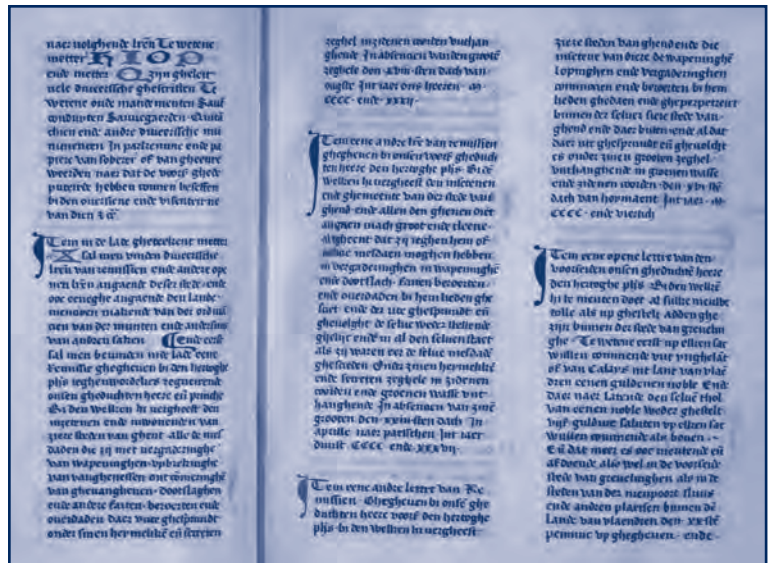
naer volghende lren Te wetene wetter HOOP ende wetter O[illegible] ghelijc vele diuerssche ghesteften Te wetene ende manc menten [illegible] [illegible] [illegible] ende andre diuerssche mu nimenten In parlemente ende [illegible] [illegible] van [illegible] of van ghecure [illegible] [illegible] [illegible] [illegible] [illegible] hebben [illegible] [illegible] bi den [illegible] ende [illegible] van dien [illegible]

Item in de lade gheteekent mette X sal men vinden diuerssche lren van remissien ende andere ope nen lren angaende deser stede ende ooc eeneghe angaende den lande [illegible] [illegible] van der ordi nien van der munten ende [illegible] van anderen saken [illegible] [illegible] sal men bevinden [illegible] lade eene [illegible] ghegheuen bi den hertoghe phs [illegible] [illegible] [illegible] onsen ghedochten heere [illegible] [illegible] bi den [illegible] in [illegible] den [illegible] ende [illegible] van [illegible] steden van ghent alle de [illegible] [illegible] die zij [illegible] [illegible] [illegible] van wapeninghen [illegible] van vanghenessen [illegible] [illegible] van ghevanghenen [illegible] ende ander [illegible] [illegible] ende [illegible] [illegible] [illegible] onder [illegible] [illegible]

zeghel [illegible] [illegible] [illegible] ghende In absenten van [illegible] zeghele den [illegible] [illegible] ouxste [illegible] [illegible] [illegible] CCCC ende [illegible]

Item eene andre lre van remissien ghegheuen bi onsen voors ghedoch ten heere den hertoghe phs Bide welken hi vergheeft den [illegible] ende ghemeente van der stede van ghend ende allen den ghenen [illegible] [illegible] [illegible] groot ende cleene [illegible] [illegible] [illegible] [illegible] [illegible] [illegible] hebben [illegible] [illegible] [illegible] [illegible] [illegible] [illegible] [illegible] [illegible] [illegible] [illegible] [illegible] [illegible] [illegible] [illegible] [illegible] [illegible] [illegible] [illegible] ende de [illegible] ghenoeghte de selue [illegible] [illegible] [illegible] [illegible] ende m al den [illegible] als zij waren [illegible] de selue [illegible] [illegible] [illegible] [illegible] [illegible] ende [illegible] zeghele in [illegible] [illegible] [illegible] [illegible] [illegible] hanghende In absentien van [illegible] grooten den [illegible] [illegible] In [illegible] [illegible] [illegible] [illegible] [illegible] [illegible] CCCC ende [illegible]

Item eene andre lettre van Re missien Ghegheuen bi onse ghe duchten heere voors den hertoghe phs bi den welken hi vergheeft

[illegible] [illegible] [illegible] van ghend ende die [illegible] van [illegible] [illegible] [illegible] lopinghen ende vergaderinghen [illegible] ende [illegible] bi hem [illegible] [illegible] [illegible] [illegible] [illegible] binnen der seluer stede van ghend ende daer buten ende al dat daer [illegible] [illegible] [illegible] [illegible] onder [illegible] grooten zeghel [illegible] in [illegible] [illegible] ende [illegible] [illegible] den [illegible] dach van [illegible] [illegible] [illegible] CCCC ende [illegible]

Item eene opene lettre van den voorseiden onsen ghedochte heere den hertoghe phs Bi den welke hi te menten doet al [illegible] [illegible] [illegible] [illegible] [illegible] ghestelt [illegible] zijn binnen der stede van ghenem ghe Te wetene eerst up ellen sar willem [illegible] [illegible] of van Calays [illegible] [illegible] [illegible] dren eenen guldenen noble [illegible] daer naer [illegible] den selue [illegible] van eenen noble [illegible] ghestelt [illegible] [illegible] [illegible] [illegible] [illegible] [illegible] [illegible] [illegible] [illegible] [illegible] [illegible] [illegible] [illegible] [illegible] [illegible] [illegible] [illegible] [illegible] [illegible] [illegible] steden van der nieupoort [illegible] ende andren plaetsen binnen de lande van vlaenderen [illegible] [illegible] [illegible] ghegheuen ende